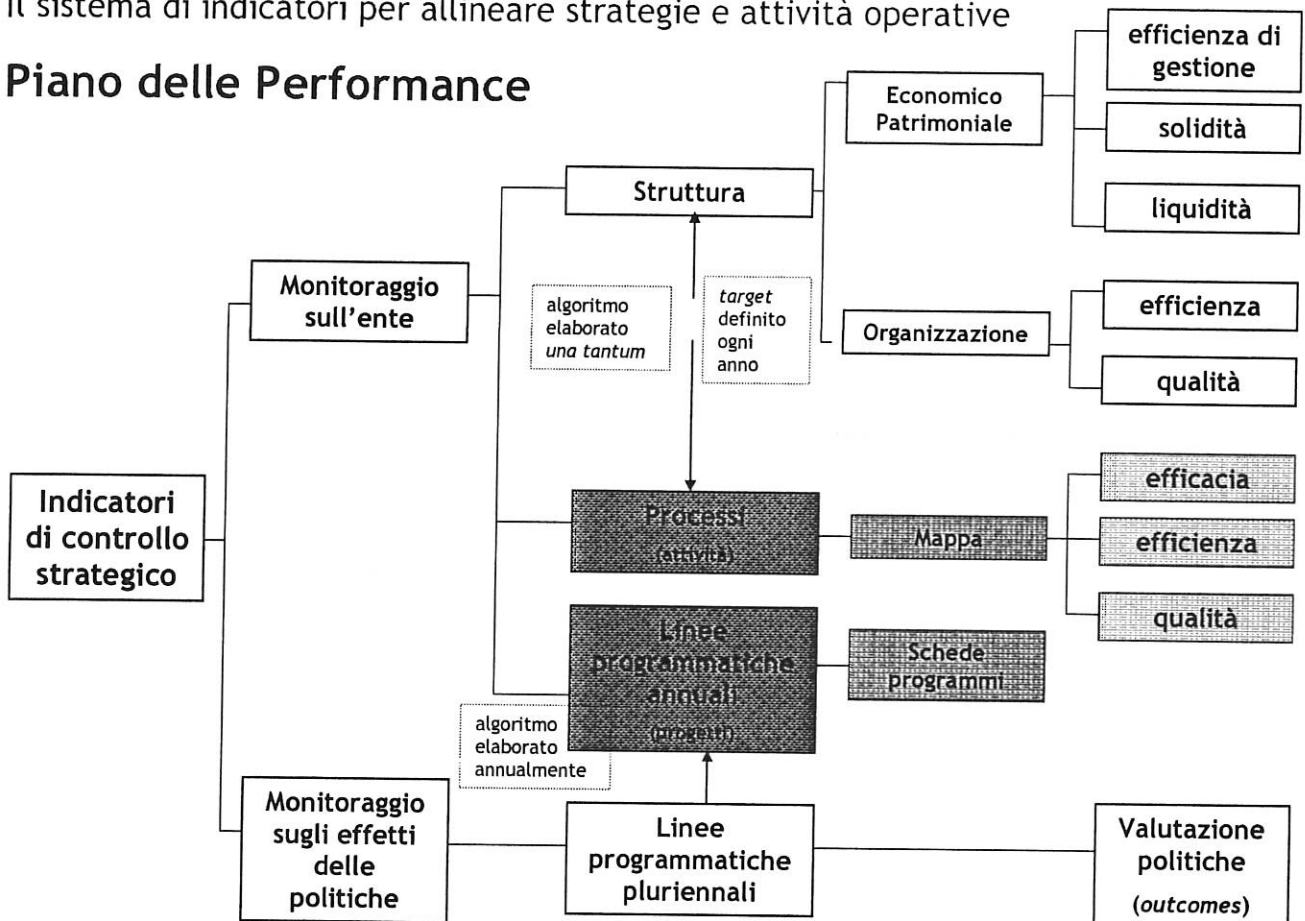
Il sistema di indicatori per allineare strategie e attività operative

Piano delle Performance

Indicatori di controllo strategico

Monitoraggio sull'ente

Struttura

Economico Patrimoniale

efficienza di gestione

solidità

liquidità

Organizzazione

efficienza

qualità

algoritmo elaborato *una tantum*

*target* definito ogni anno

Processi (attività)

Mappa

efficacia

efficienza

qualità

Linee programmatiche annuali (progetti)

Schede programmi

algoritmo elaborato annualmente

Monitoraggio sugli effetti delle politiche

Linee programmatiche pluriennali

Valutazione politiche (*outcomes*)